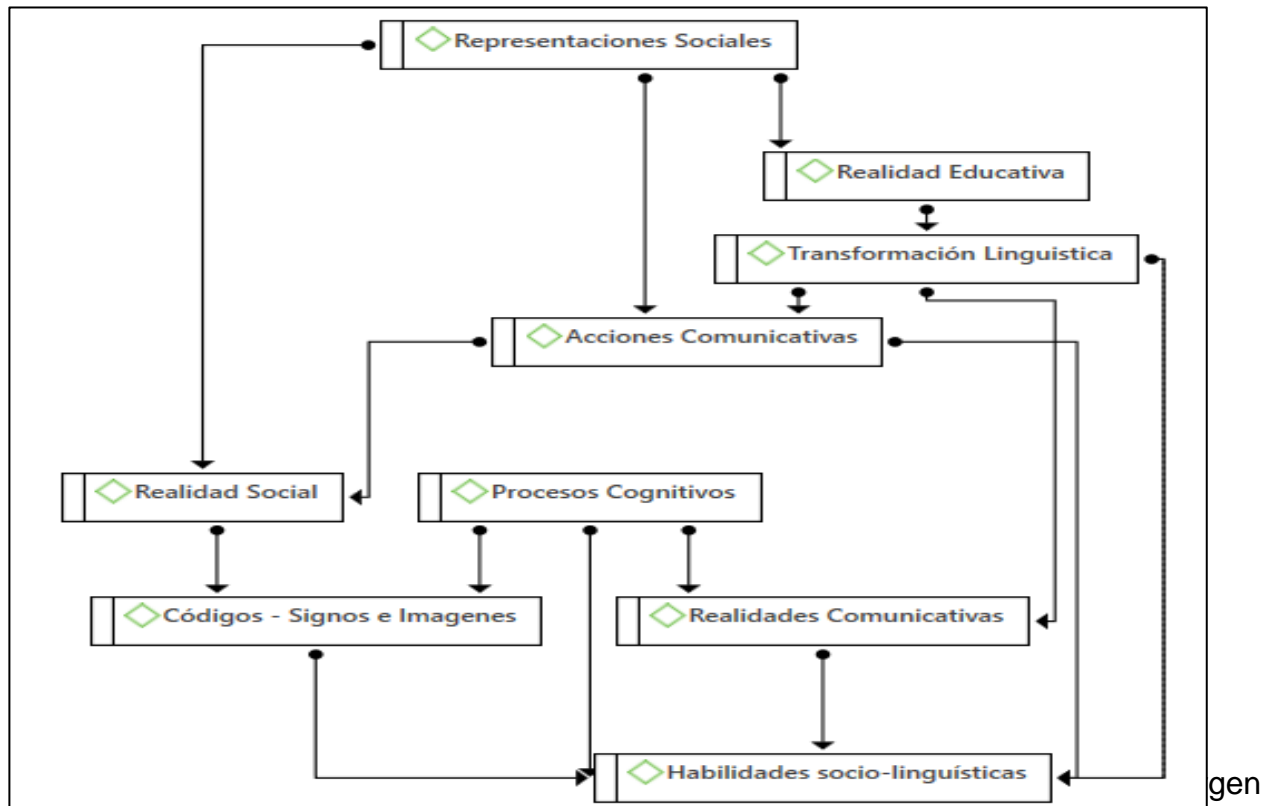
Representaciones Sociales

Realidad Educativa

Transformación Linguistica

Acciones Comunicativas

Realidad Social

Procesos Cognitivos

Códigos - Signos e Imagenes

Realidades Comunicativas

Habilidades socio-linguísticas

gen